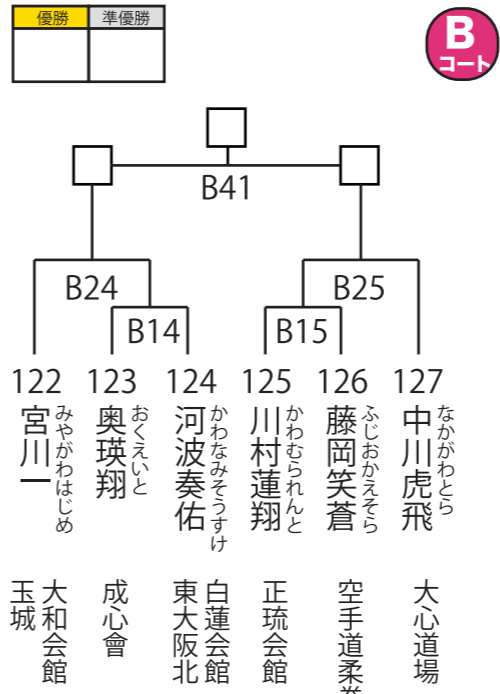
| 優勝 | 準優勝 |
|---|---|
| | |

B
コート

B41

B24

B25

B14

B15

122
宮川一
みやがわはじめ
大和会館
玉城

123
奥瑛翔
おくえいと
成心會

124
河波奏佑
かわなみそうすけ
白蓮会館
東大阪北

125
川村蓮翔
かわむられんと
正琉会館

126
藤岡笑蒼
ふじおかえそら
空手道柔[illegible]

127
中川虎飛
なかがわとら
大心道場